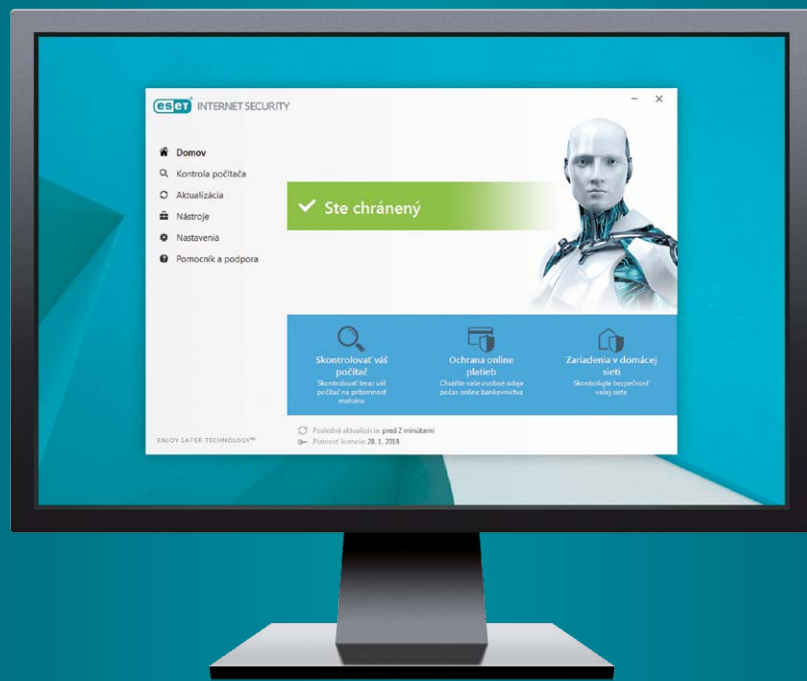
ESET INTERNET SECURITY

– ×

Domov
Kontrola počítača
Aktualizácia
Nástroje
Nastavenia
Pomocník a podpora

Ste chránený

Skontrolovať váš počítač
Skontrolovať teraz váš počítač na prítomnosť malvéru

Ochrana online platieb
Chráňte vaše osobné údaje počas online bankovníctva

Zariadenia v domácej sieti
Skontrolujte bezpečnosť vašej siete

ENJOY SAFER TECHNOLOGY™

Posledná aktualizácia: pred 2 minútami
Platnosť licencie: 28. 1. 2018